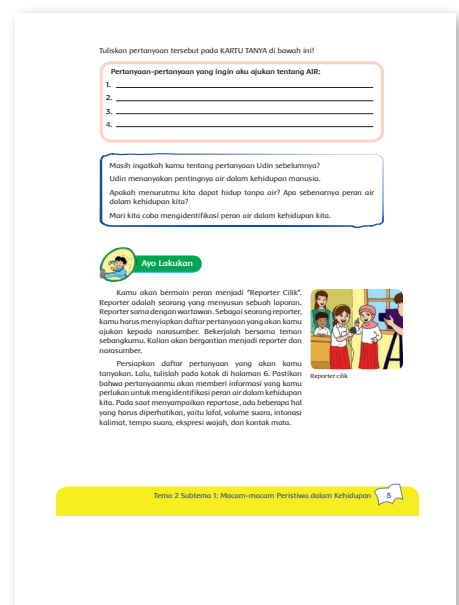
Tuliskan pertanyaan tersebut pada KARTU TANYA di bawah ini!

Pertanyaan-pertanyaan yang ingin aku ajukan tentang AIR:

1.
2.
3.
4.

Masih ingatkah kamu tentang pertanyaan Udin sebelumnya?

Udin menanyakan pentingnya air dalam kehidupan manusia.

Apakah menurutmu kita dapat hidup tanpa air? Apa sebenarnya peran air dalam kehidupan kita?

Mari kita coba mengidentifikasi peran air dalam kehidupan kita.

Ayo Lakukan

Kamu akan bermain peran menjadi "Reporter Cilik". Reporter adalah seorang yang menyusun sebuah laporan. Reporter sama dengan wartawan. Sebagai seorang reporter, kamu harus menyiapkan daftar pertanyaan yang akan kamu ajukan kepada narasumber. Bekerjalah bersama teman sebangkumu. Kalian akan bergantian menjadi reporter dan narasumber.

Persiapkan daftar pertanyaan yang akan kamu tanyakan. Lalu, tulislah pada kotak di halaman 6. Pastikan bahwa pertanyaanmu akan memberi informasi yang kamu perlukan untuk mengidentifikasi peran air dalam kehidupan kita. Pada saat menyampaikan reportase, ada beberapa hal yang harus diperhatikan, yaitu lafal, volume suara, intonasi kalimat, tempo suara, ekspresi wajah, dan kontak mata.

Reporter cilik

Tema 2 Subtema 1: Macam-macam Peristiwa dalam Kehidupan 5